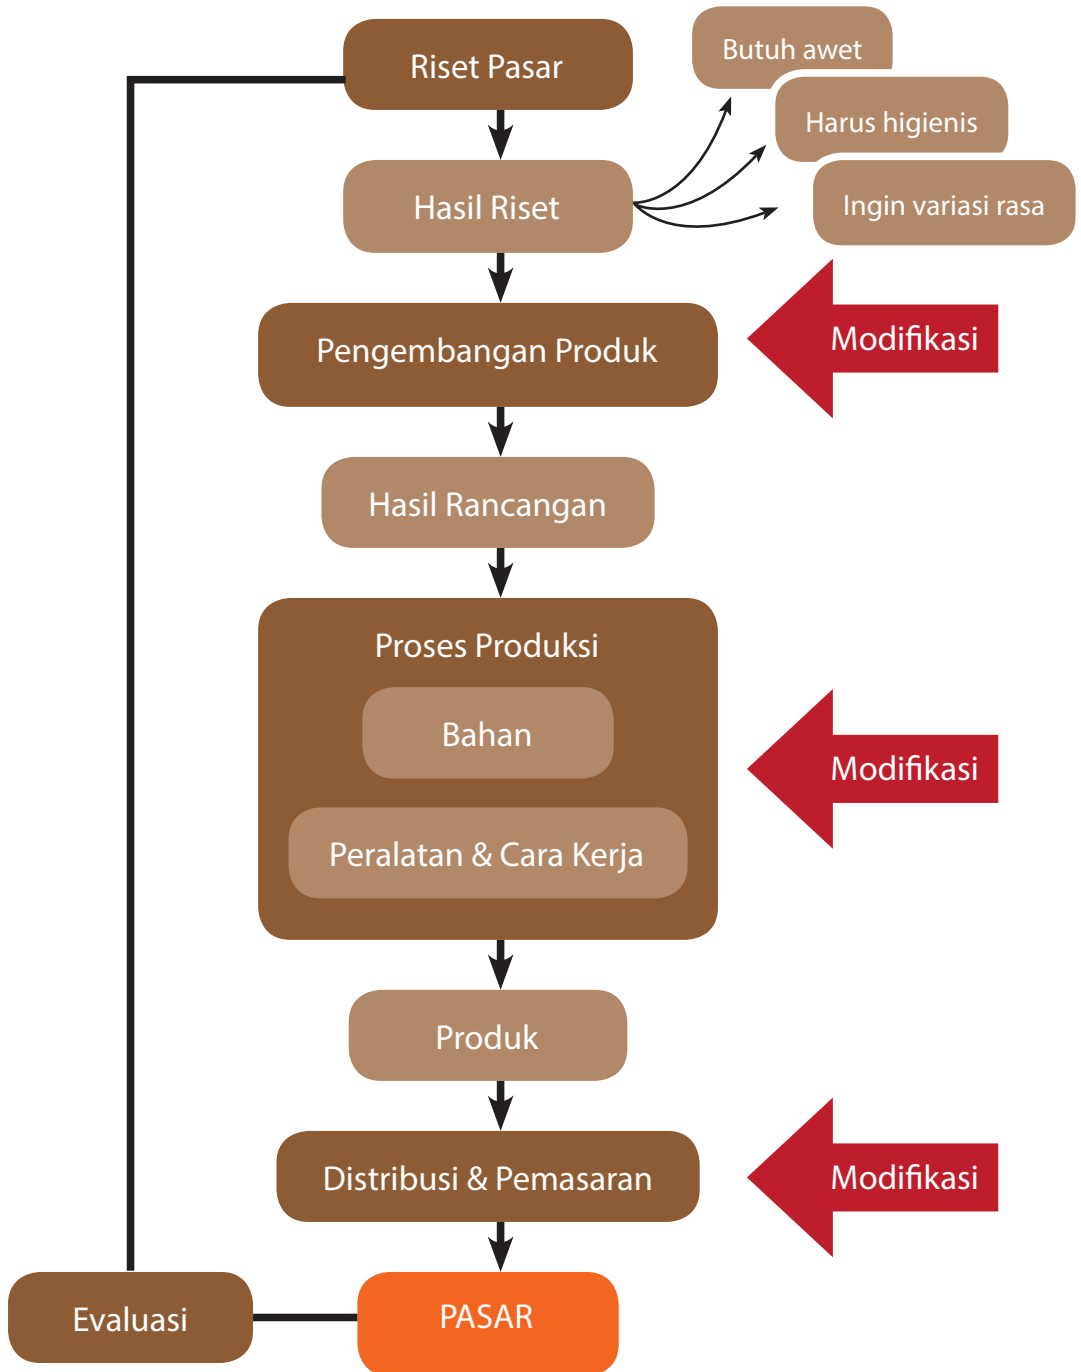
Riset Pasar

Hasil Riset

Butuh awet

Harus higienis

Ingin variasi rasa

Pengembangan Produk

Modifikasi

Hasil Rancangan

Proses Produksi

Bahan

Peralatan & Cara Kerja

Modifikasi

Produk

Distribusi & Pemasaran

Modifikasi

Evaluasi

PASAR